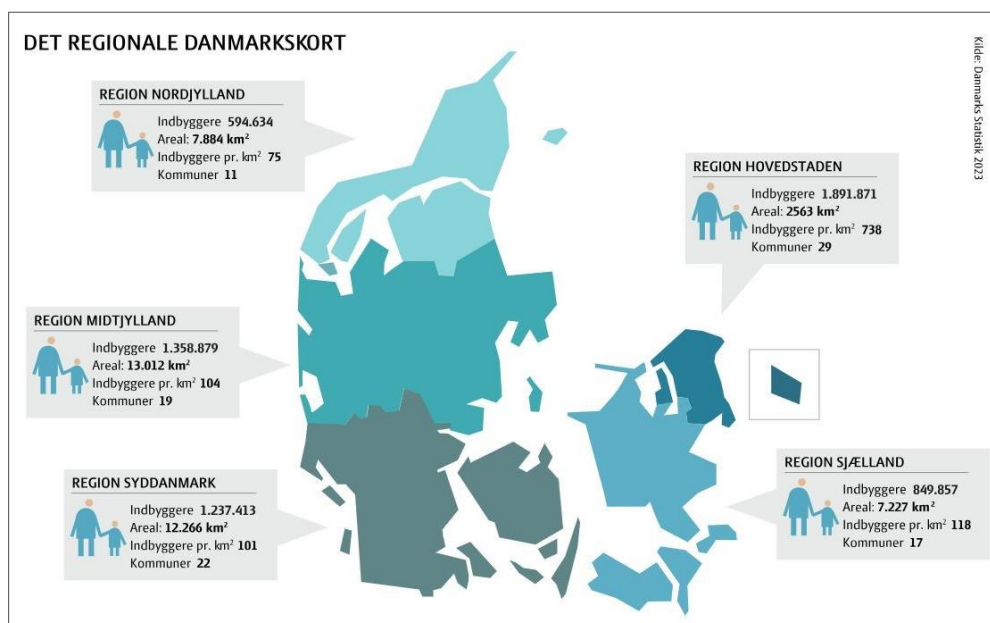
DET REGIONALE DANMARKSKORT

Kilde: Danmarks Statistik 2023

REGION NORDJYLLAND
Indbyggere 594.634
Areal: 7.884 km$^2$
Indbyggere pr. km$^2$ 75
Kommuner 11

REGION HOVEDSTADEN
Indbyggere 1.891.871
Areal: 2563 km$^2$
Indbyggere pr. km$^2$ 738
Kommuner 29

REGION MIDTJYLLAND
Indbyggere 1.358.879
Areal: 13.012 km$^2$
Indbyggere pr. km$^2$ 104
Kommuner 19

REGION SYDDANMARK
Indbyggere 1.237.413
Areal: 12.266 km$^2$
Indbyggere pr. km$^2$ 101
Kommuner 22

REGION SJÆLLAND
Indbyggere 849.857
Areal: 7.227 km$^2$
Indbyggere pr. km$^2$ 118
Kommuner 17